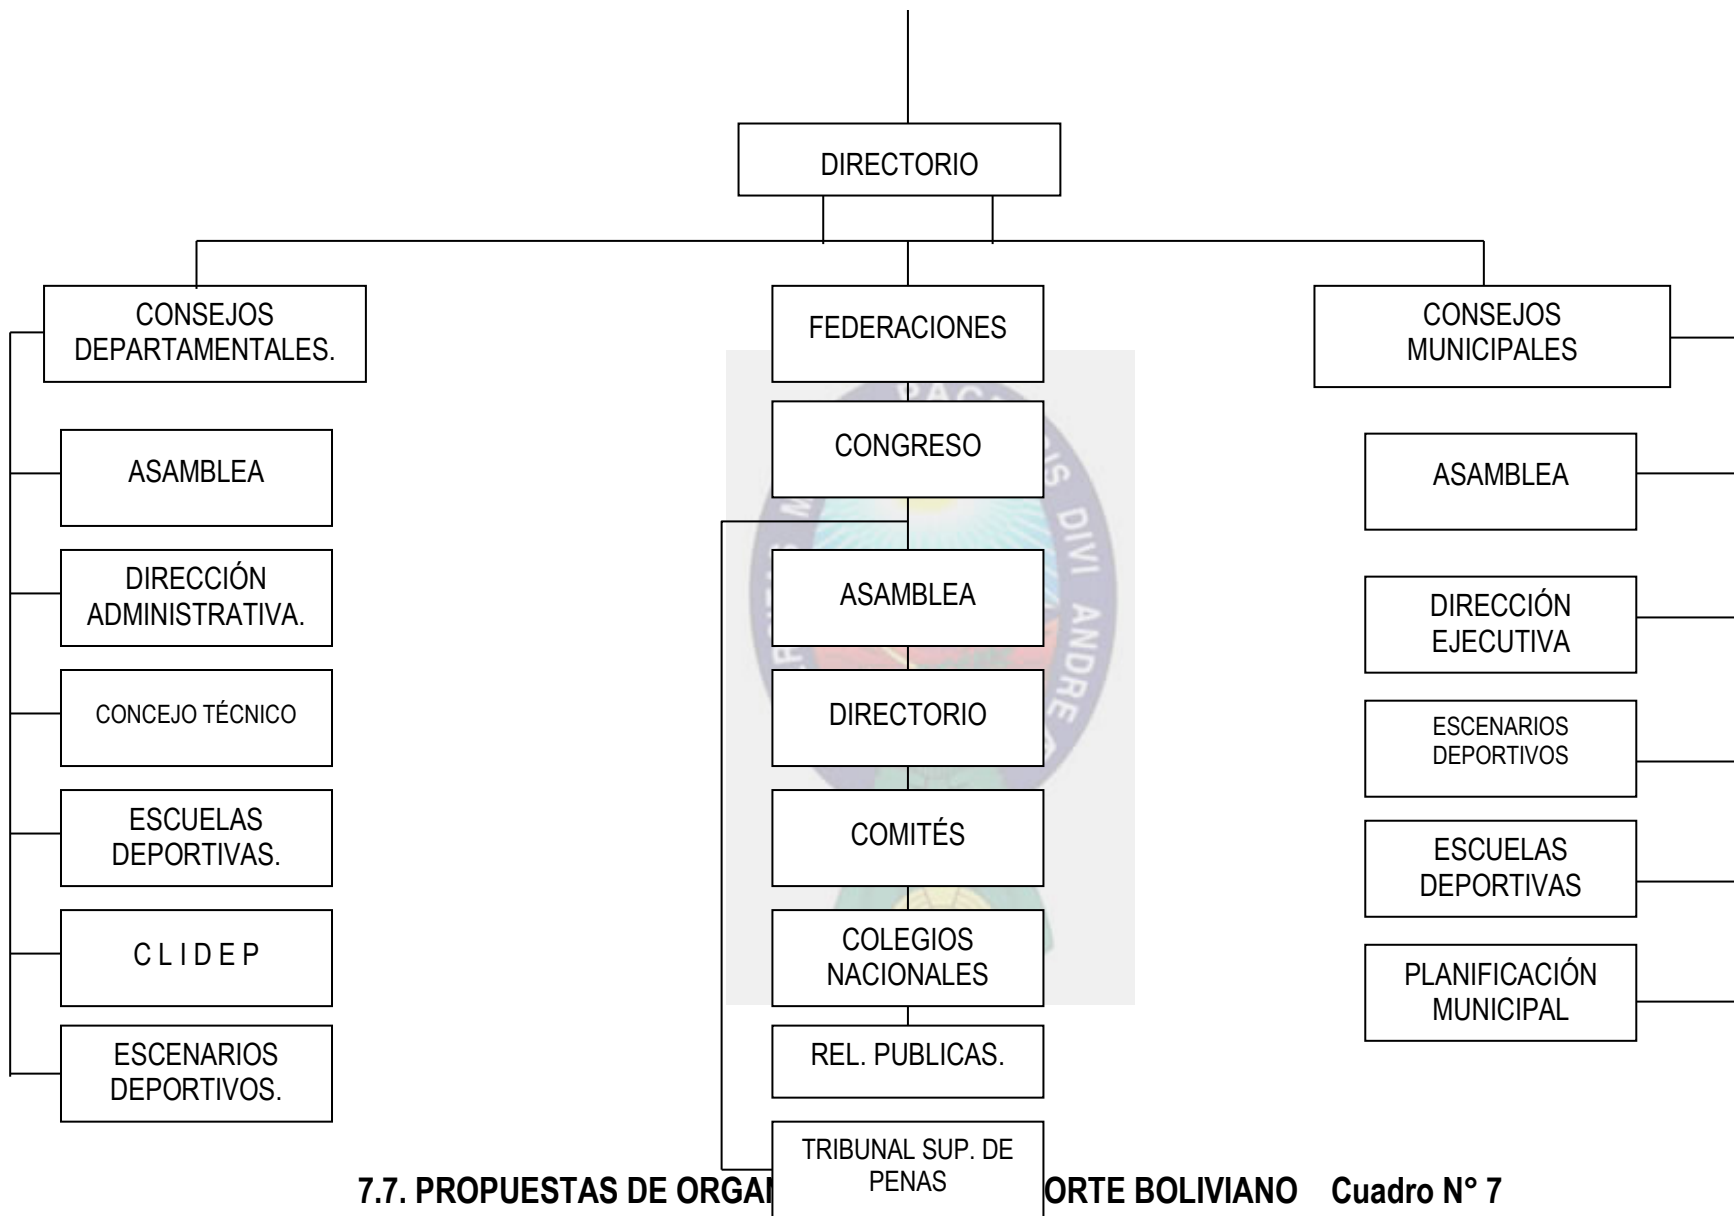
DIRECTORIO

CONSEJOS DEPARTAMENTALES.

FEDERACIONES

CONSEJOS MUNICIPALES

ASAMBLEA

DIRECCIÓN ADMINISTRATIVA.

CONCEJO TÉCNICO

ESCUELAS DEPORTIVAS.

C L I D E P

ESCENARIOS DEPORTIVOS.

CONGRESO

ASAMBLEA

DIRECTORIO

COMITÉS

COLEGIOS NACIONALES

REL. PUBLICAS.

TRIBUNAL SUP. DE PENAS

ASAMBLEA

DIRECCIÓN EJECUTIVA

ESCENARIOS DEPORTIVOS

ESCUELAS DEPORTIVAS

PLANIFICACIÓN MUNICIPAL

7.7. PROPUESTAS DE ORGA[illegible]ORTE BOLIVIANO Cuadro N° 7